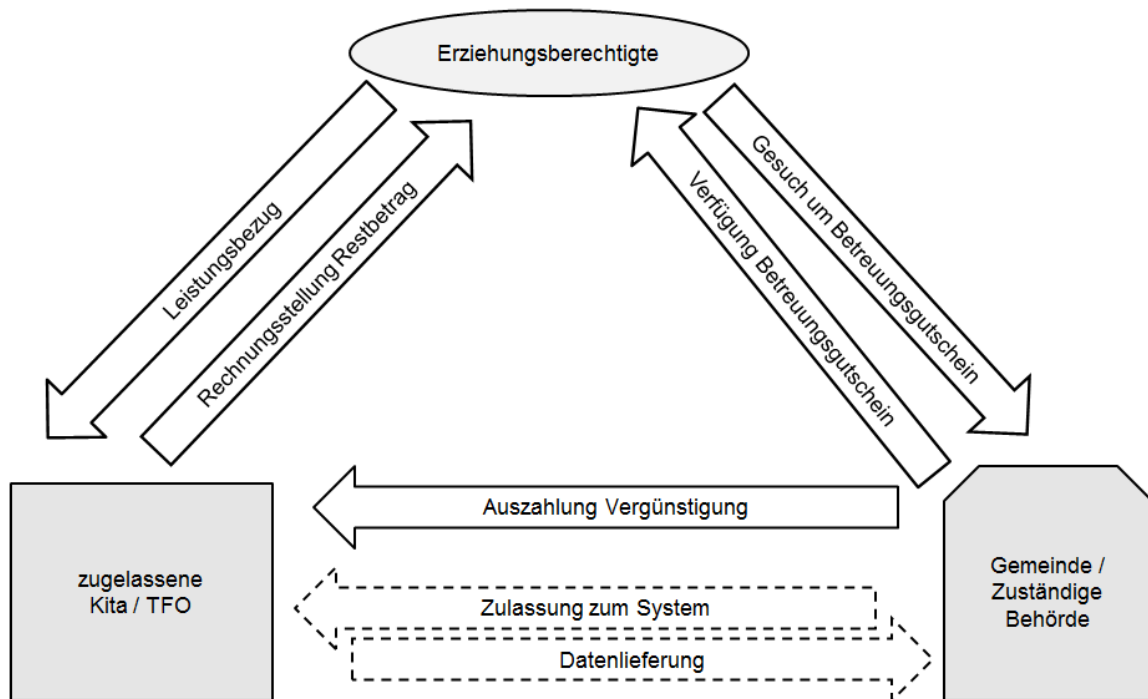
Erziehungsberechtigte

Leistungsbezug

Rechnungsstellung Restbetrag

Gesuch um Betreuungsgutschein

Verfügung Betreuungsgutschein

Auszahlung Vergünstigung

zugelassene Kita / TFO

Zulassung zum System

Datenlieferung

Gemeinde / Zuständige Behörde